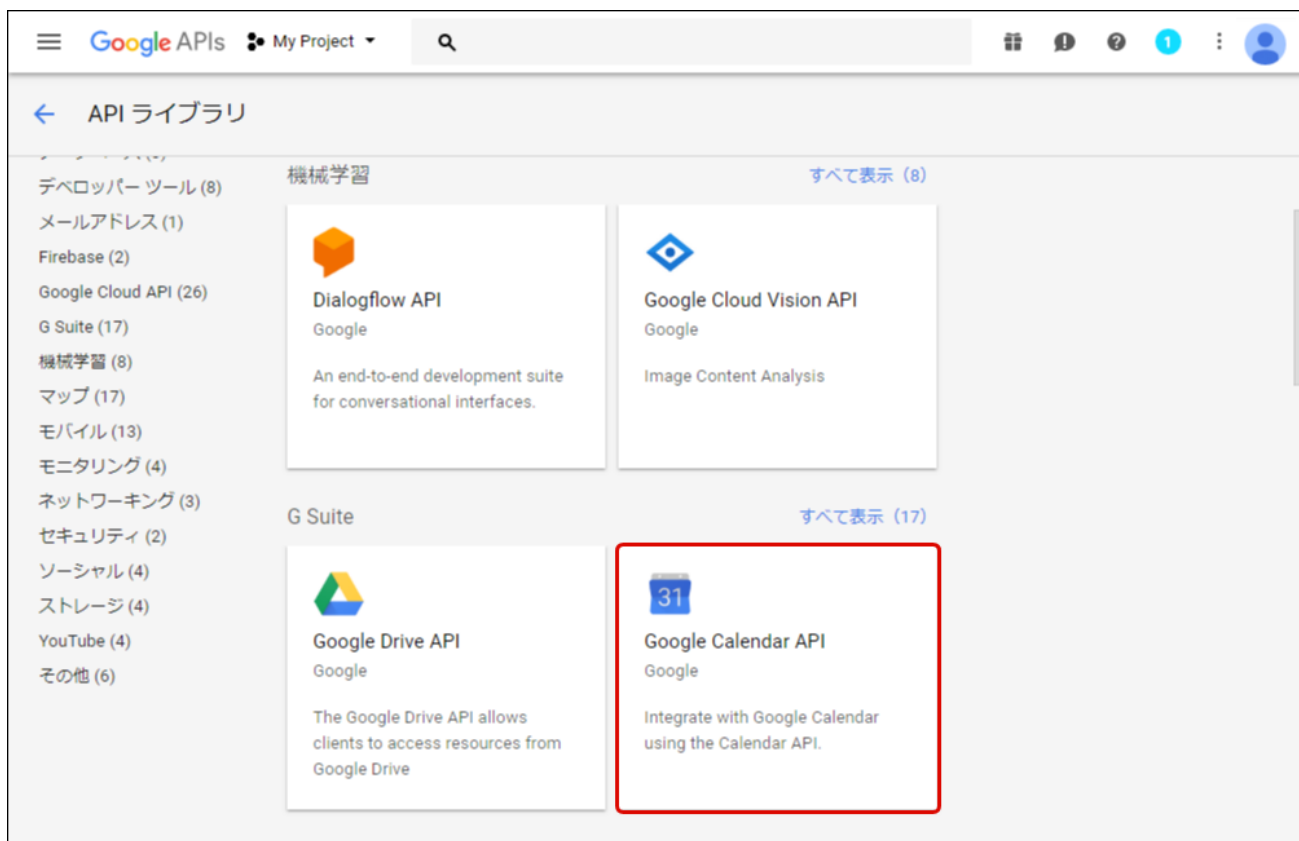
Google APIs My Project

1

API ライブラリ

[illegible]

デベロッパー ツール (8)
メールアドレス (1)
Firebase (2)
Google Cloud API (26)
G Suite (17)
機械学習 (8)
マップ (17)
モバイル (13)
モニタリング (4)
ネットワーキング (3)
セキュリティ (2)
ソーシャル (4)
ストレージ (4)
YouTube (4)
その他 (6)

機械学習

すべて表示（8）

Dialogflow API
Google
An end-to-end development suite for conversational interfaces.

Google Cloud Vision API
Google
Image Content Analysis

G Suite

すべて表示（17）

Google Drive API
Google
The Google Drive API allows clients to access resources from Google Drive

31
Google Calendar API
Google
Integrate with Google Calendar using the Calendar API.